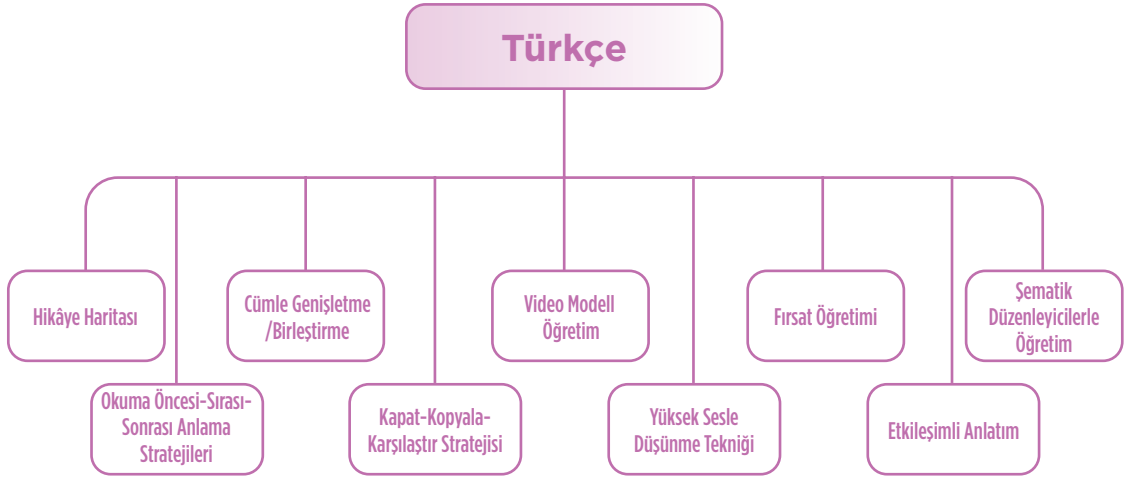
Türkçe

Hikâye Haritası

Okuma Öncesi-Sırası-Sonrası Anlama Stratejileri

Cümle Genişletme /Birleştirme

Kapat-Kopyala-Karşılaştır Stratejisi

Video Modell Öğretim

Yüksek Sesle Düşünme Tekniği

Fırsat Öğretimi

Etkileşimli Anlatım

Şematik Düzenleyicilerle Öğretim